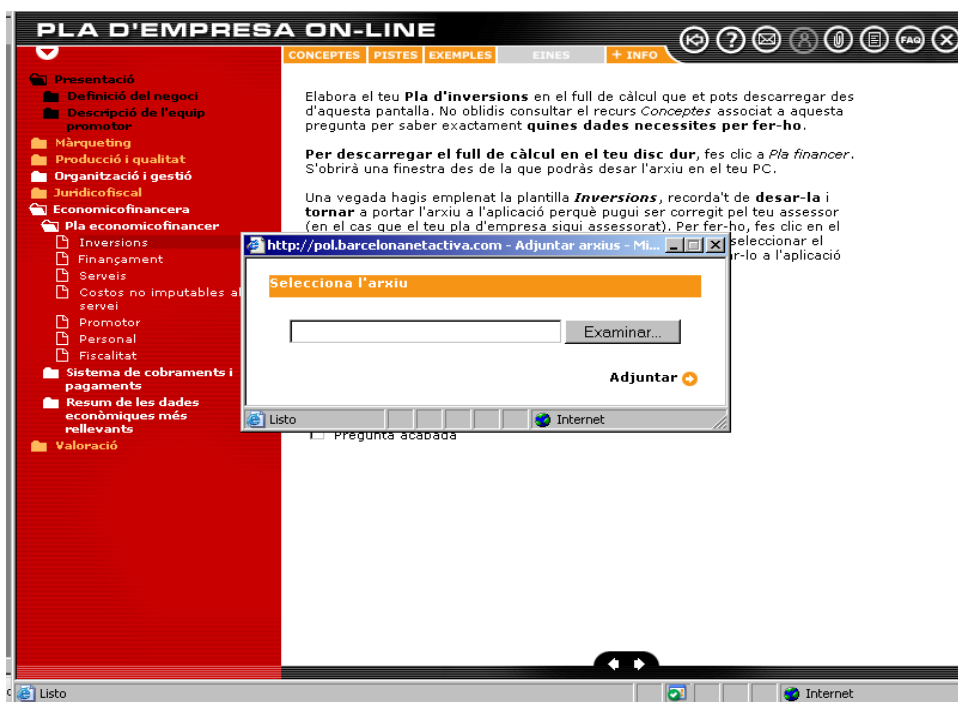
PLA D'EMPRESA ON-LINE

CONCEPTES | PISTES | EXEMPLES | EINES | + INFO

FAQ

Presentació
Definició del negoci
Descripció de l'equip promotor
Màrqueting
Producció i qualitat
Organització i gestió
Jurídicofiscal
Economicofinancera
Pla economicofinancer
Inversions
Finançament
Serveis
Costos no imputables al servei
Promotor
Personal
Fiscalitat
Sistema de cobraments i pagaments
Resum de les dades econòmiques més rellevants
Valoració

Elabora el teu **Pla d'inversions** en el full de càlcul que et pots descarregar des d'aquesta pantalla. No oblidis consultar el recurs *Conceptes* associat a aquesta pregunta per saber exactament **quines dades necessites per fer-ho**.

**Per descarregar el full de càlcul en el teu disc dur**, fes clic a *Pla financer*. S'obrirà una finestra des de la que podràs desar l'arxiu en el teu PC.

Una vegada hagis emplenat la plantilla ***Inversions***, recorda't de **desar-la** i **tornar** a portar l'arxiu a l'aplicació perquè pugui ser corregit pel teu assessor (en el cas que el teu pla d'empresa sigui assessorat). Per fer-ho, fes clic en el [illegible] seleccionar el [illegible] r-lo a l'aplicació

Pregunta acabada

http://pol.barcelonanetactiva.com - Adjuntar arxius - Mi...

Selecciona l'arxiu

Examinar...

Adjuntar

Listo
Internet

Listo
Internet